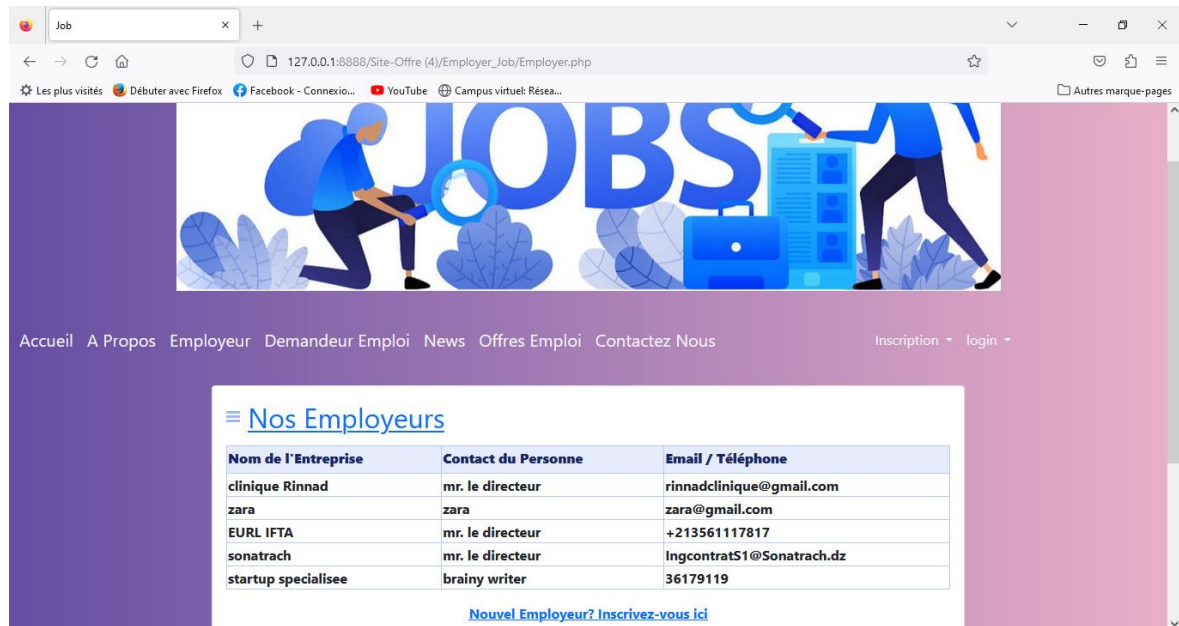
Job × +

127.0.0.1:8888/Site-Offre (4)/Employer_Job/Employer.php

Les plus visités Débuter avec Firefox Facebook - Connexio... YouTube Campus virtuel: Résea... Autres marque-pages

JOBS

Accueil A Propos Employeur Demandeur Emploi News Offres Emploi Contactez Nous Inscription login

Nos Employeurs

| Nom de l'Entreprise | Contact du Personne | Email / Téléphone |
|---|---|---|
| clinique Rinnad | mr. le directeur | rinnadclinique@gmail.com |
| zara | zara | zara@gmail.com |
| EURL IFTA | mr. le directeur | +213561117817 |
| sonatrach | mr. le directeur | IngcontratS1@Sonatrach.dz |
| startup specialisee | brainy writer | 36179119 |

Nouvel Employeur? Inscrivez-vous ici